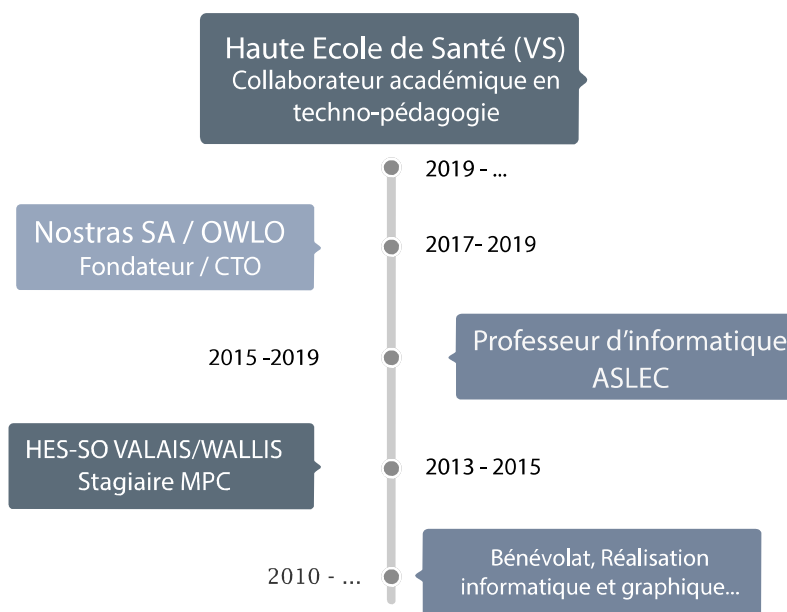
Haute Ecole de Santé (VS)
Collaborateur académique en techno-pédagogie

2019 - ...

Nostras SA / OWLO
Fondateur / CTO

2017- 2019

2015 -2019

Professeur d'informatique
ASLEC

HES-SO VALAIS/WALLIS
Stagiaire MPC

2013 - 2015

2010 - ...

Bénévolat, Réalisation informatique et graphique...